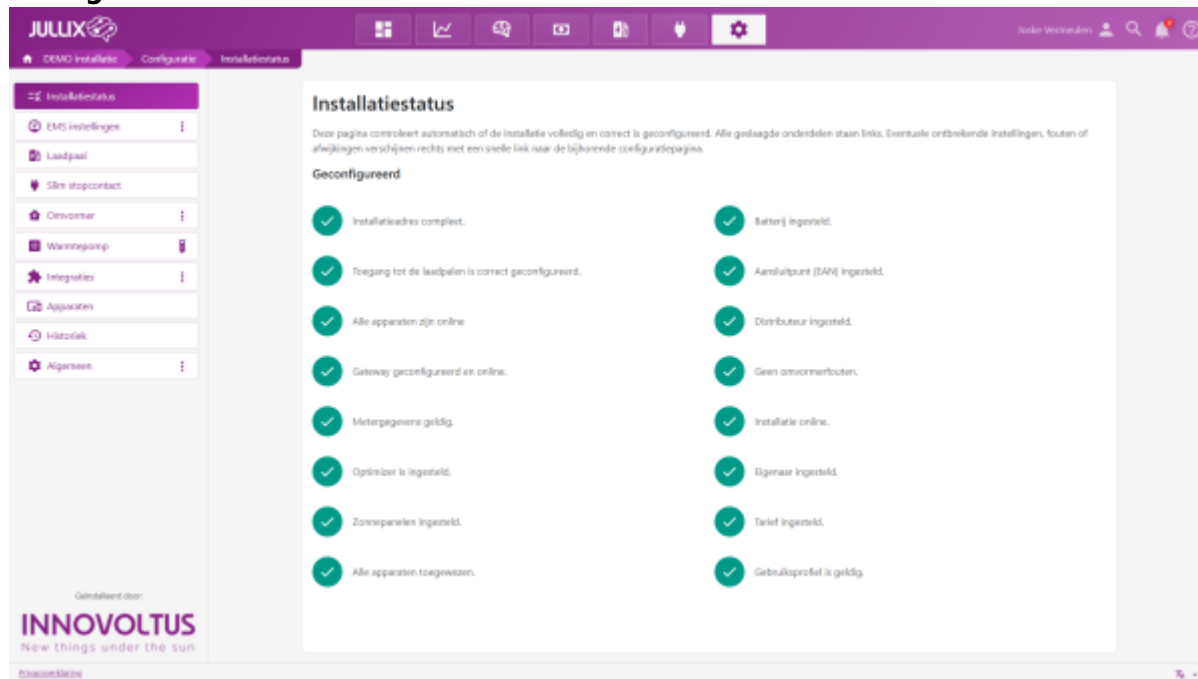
JULLIX

Joske Vermeulen

DEMO installatie | Configuratie | Installatiestatus

Installatiestatus
EMS instellingen
Laadpaal
Slim stopcontact
Omvormer
Warmtepomp
Integraties
Apparaten
Historiek
Algemeen

Geïnstalleerd door:
INNOVOLTUS
New things under the sun

Installatiestatus

Deze pagina controleert automatisch of de installatie volledig en correct is geconfigureerd. Alle geslaagde onderdelen staan links. Eventuele ontbrekende instellingen, fouten of afwijkingen verschijnen rechts met een snelle link naar de bijhorende configuratiepagina.

Geconfigureerd

Installatieadres compleet.

Toegang tot de laadpalen is correct geconfigureerd.

Alle apparaten zijn online

Gateway geconfigureerd en online.

Metergegevens geldig.

Optimizer is ingesteld.

Zonnepanelen ingesteld.

Alle apparaten toegewezen.

Batterij ingesteld.

Aansluitpunt (EAN) ingesteld.

Distributeur ingesteld.

Geen omvormerfouten.

Installatie online.

Eigenaar ingesteld.

Tarief ingesteld.

Gebruiksprofiel is geldig.

Privacyverklaring